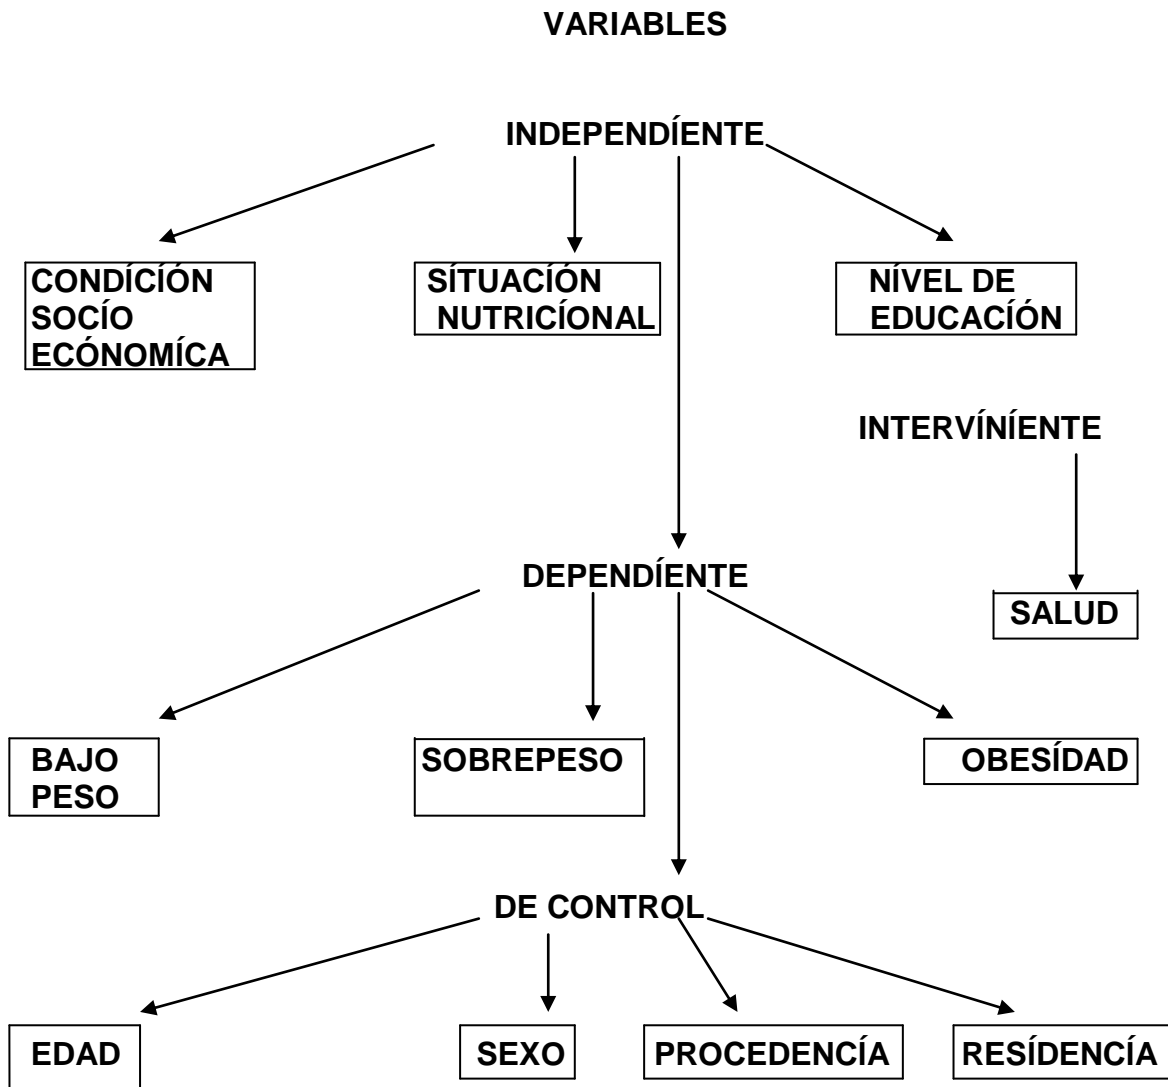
VARIABLES

INDEPENDÍENTE

CONDÍCÍON SOCÍO ECÓNOMÍCA

SÍTUACÍON NUTRICÍONAL

NÍVEL DE EDUCACÍON

INTERVÍNÍENTE

SALUD

DEPENDÍENTE

BAJO PESO

SOBREPESO

OBESÍDAD

DE CONTROL

EDAD

SEXO

PROCEDENCÍA

RESÍDENCÍA